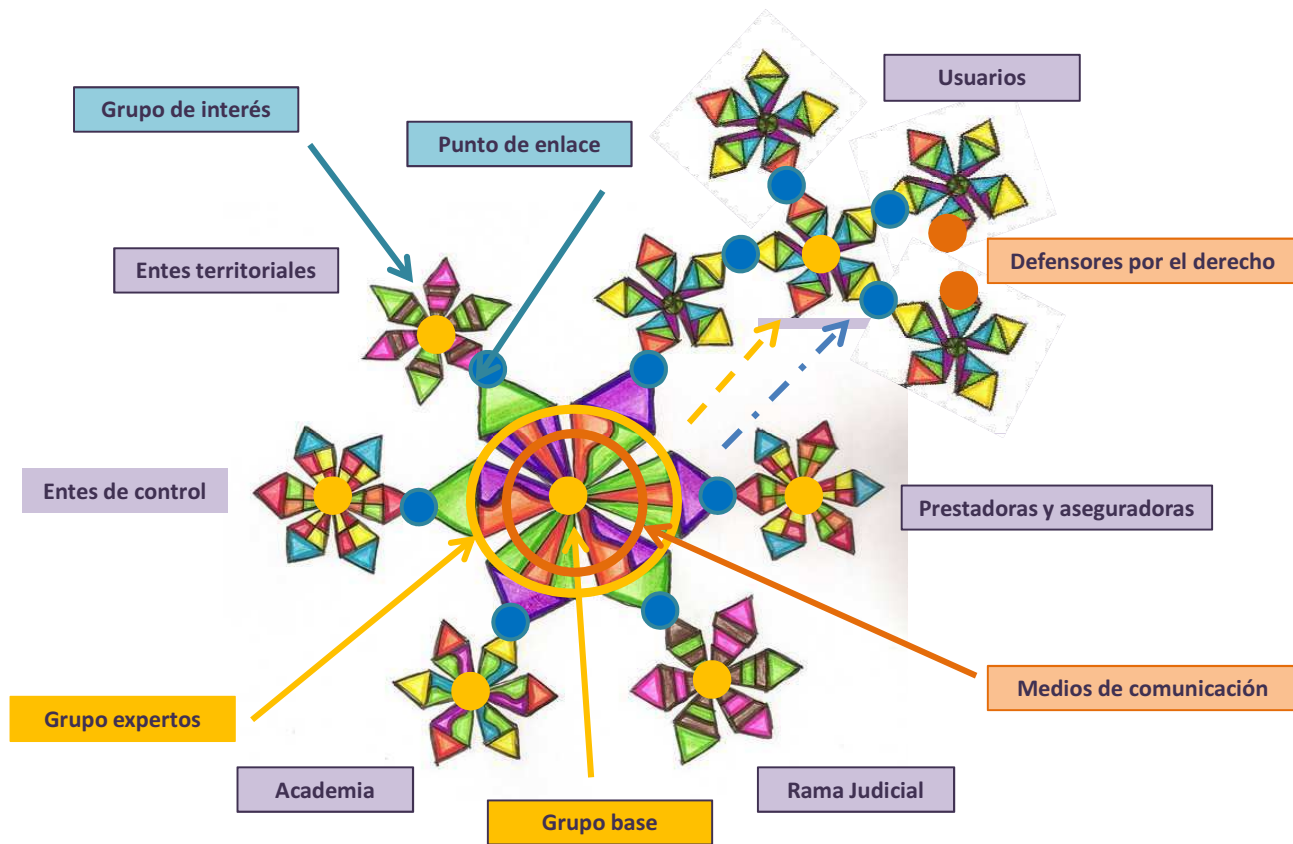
Usuarios

Grupo de interés

Punto de enlace

Entes territoriales

Defensores por el derecho

Entes de control

Prestadoras y aseguradoras

Medios de comunicación

Grupo expertos

Academia

Rama Judicial

Grupo base